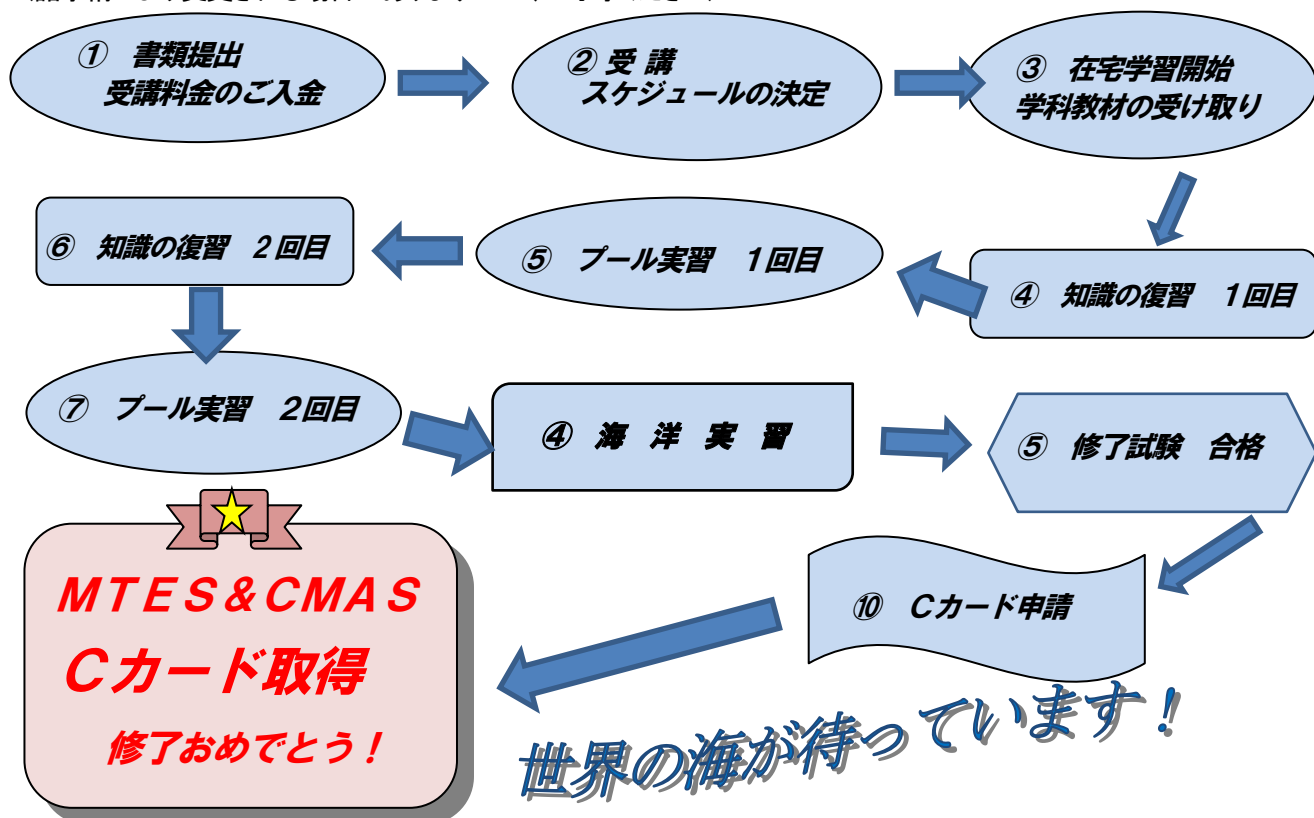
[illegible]

① 書類提出
受講料金のご入金

② 受 講
スケジュールの決定

③ 在宅学習開始
学科教材の受け取り

④ 知識の復習 1回目

⑤ プール実習 1回目

⑥ 知識の復習 2回目

⑦ プール実習 2回目

④ 海 洋 実 習

⑤ 修了試験 合格

⑩ Cカード申請

MTES＆CMAS
Cカード取得
修了おめでとう！

世界の海が待っています！